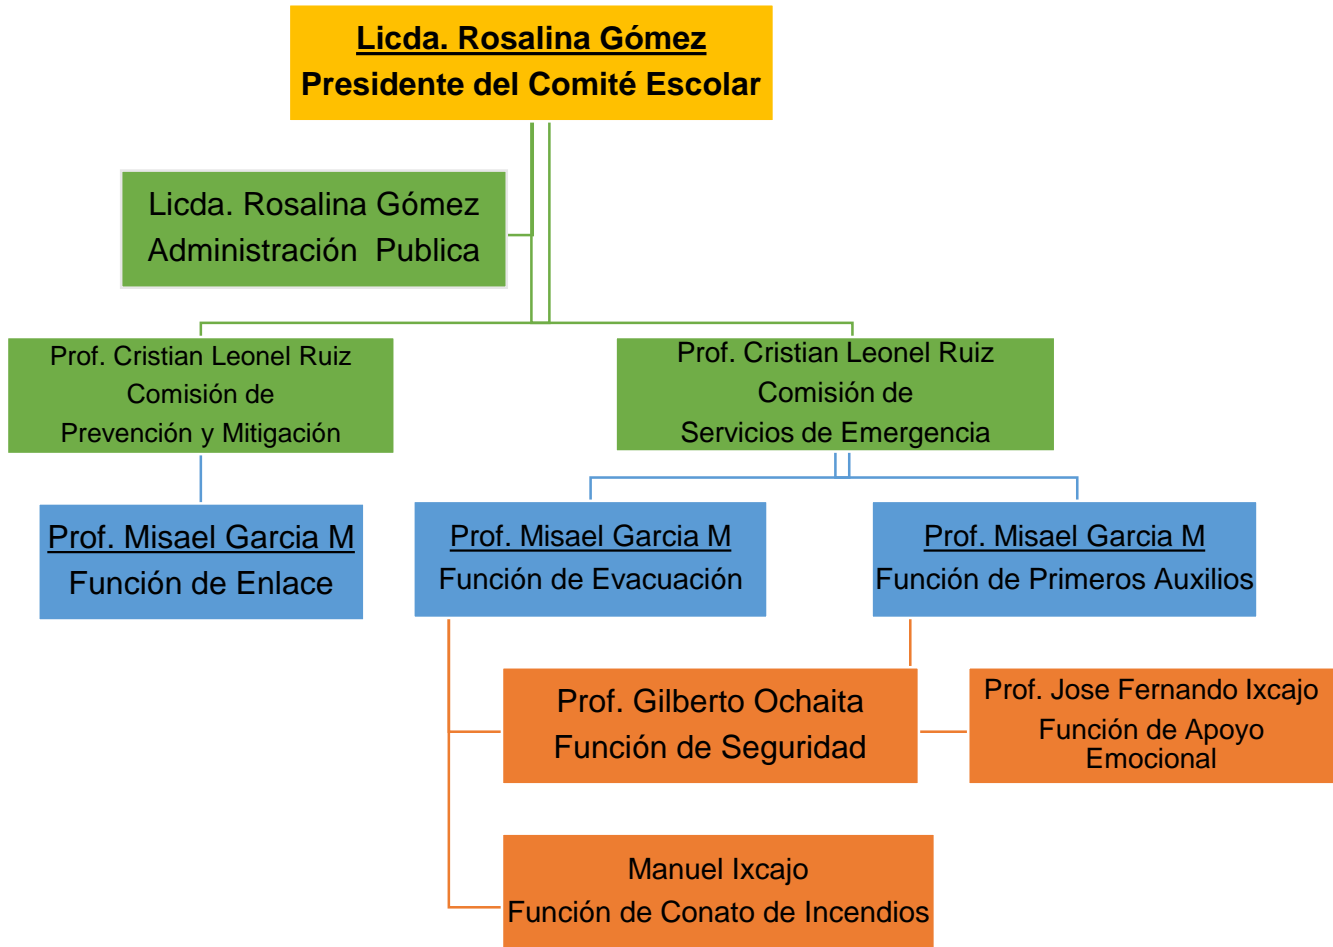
Licda. Rosalina Gómez
Presidente del Comité Escolar

Licda. Rosalina Gómez
Administración Publica

Prof. Cristian Leonel Ruiz
Comisión de
Prevención y Mitigación

Prof. Cristian Leonel Ruiz
Comisión de
Servicios de Emergencia

Prof. Misael Garcia M
Función de Enlace

Prof. Misael Garcia M
Función de Evacuación

Prof. Misael Garcia M
Función de Primeros Auxilios

Prof. Gilberto Ochaita
Función de Seguridad

Prof. Jose Fernando Ixcajo
Función de Apoyo Emocional

Manuel Ixcajo
Función de Conato de Incendios